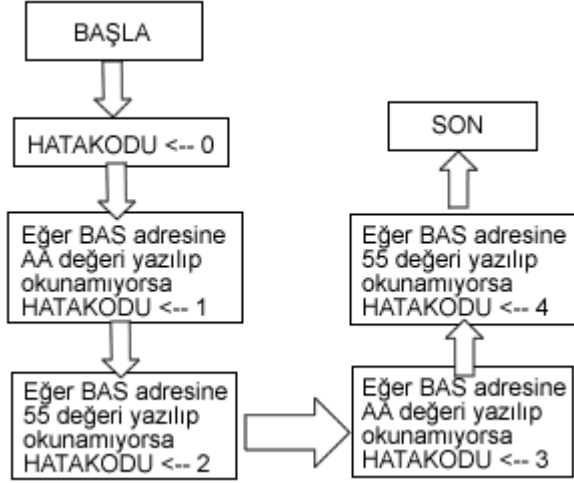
BAŞLA

HATAKODU <-- 0

Eğer BAS adresine AA değeri yazılıp okunamıyorsa HATAKODU <-- 1

Eğer BAS adresine 55 değeri yazılıp okunamıyorsa HATAKODU <-- 2

Eğer BAS adresine AA değeri yazılıp okunamıyorsa HATAKODU <-- 3

Eğer BAS adresine 55 değeri yazılıp okunamıyorsa HATAKODU <-- 4

SON